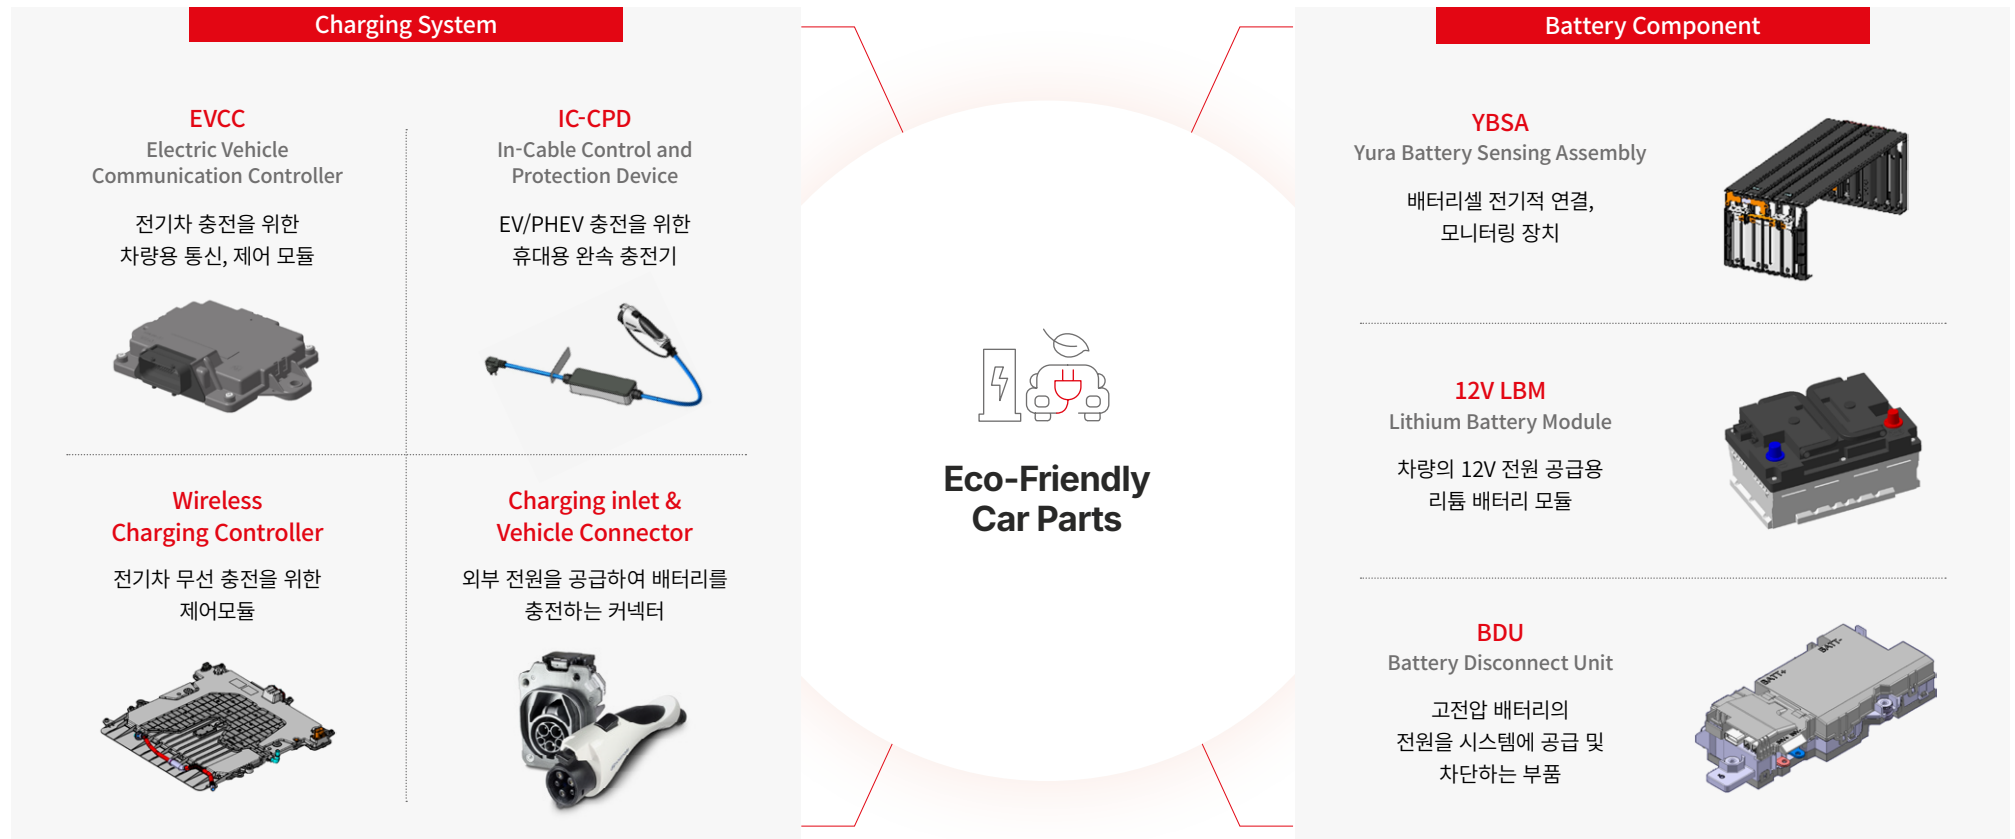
Charging System

EVCC
Electric Vehicle Communication Controller

전기차 충전을 위한 차량용 통신, 제어 모듈

IC-CPD
In-Cable Control and Protection Device

EV/PHEV 충전을 위한 휴대용 완속 충전기

Wireless Charging Controller

전기차 무선 충전을 위한 제어모듈

Charging inlet & Vehicle Connector

외부 전원을 공급하여 배터리를 충전하는 커넥터

Eco-Friendly Car Parts

Battery Component

YBSA
Yura Battery Sensing Assembly

배터리셀 전기적 연결, 모니터링 장치

12V LBM
Lithium Battery Module

차량의 12V 전원 공급용 리튬 배터리 모듈

BDU
Battery Disconnect Unit

고전압 배터리의 전원을 시스템에 공급 및 차단하는 부품